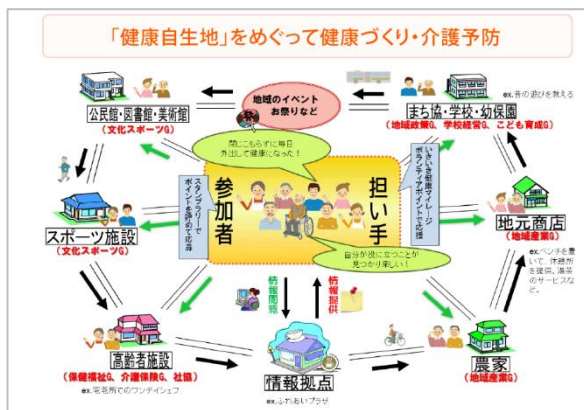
「健康自生地」をめぐって健康づくり・介護予防

公民館・図書館・美術館
（文化スポーツG）

地域のイベント
お祭りなど

まち協・学校・幼保園
（地域政策G、学校経営G、こども育成G）

ex.昔の遊びを教える

閉じこもらずに毎日外出して健康になった！

スタンプラリーでポイントを集めて応募

いきいき健康マイレージボランティアポイントで応援

参加者

担い手

スポーツ施設
（文化スポーツG）

地元商店
（地域産業G）

ex.ベンチを置いて、休憩所を提供、漢方のサービスなど。

自分が役に立つことが見つかり楽しい！

情報閲覧

情報提供

高齢者施設
（保健福祉G、介護保険G、社協）

ex.宅老所でのワンデイシェフ

情報拠点

ex.ふれあいプラザ

農家
（地域産業G）